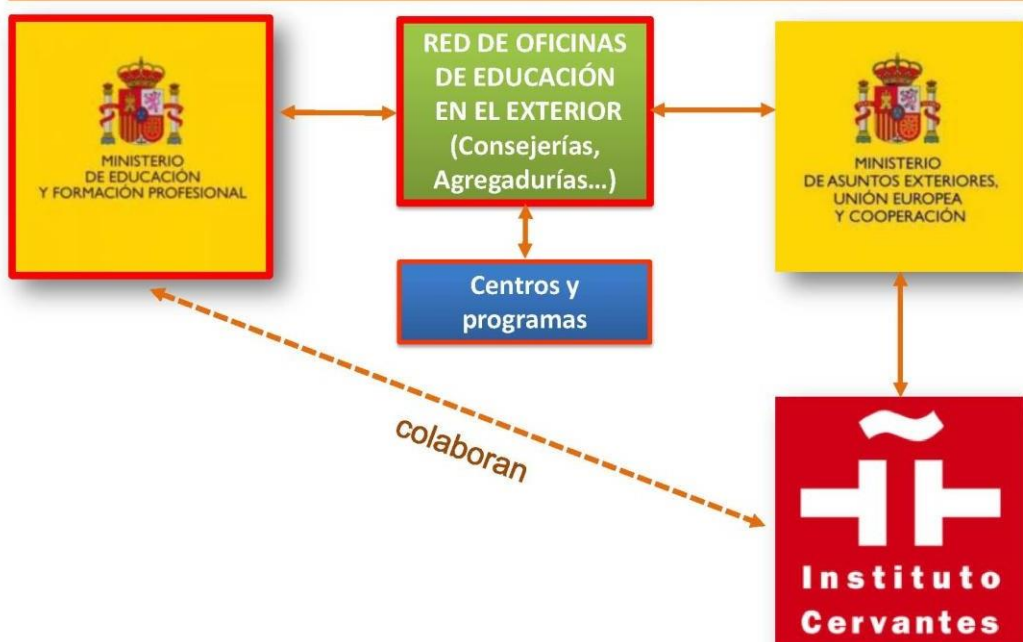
MINISTERIO
DE EDUCACIÓN
Y FORMACIÓN PROFESIONAL

RED DE OFICINAS DE EDUCACIÓN EN EL EXTERIOR (Consejerías, Agregadurías...)

MINISTERIO
DE ASUNTOS EXTERIORES,
UNIÓN EUROPEA
Y COOPERACIÓN

Centros y programas

colaboran

Instituto
Cervantes